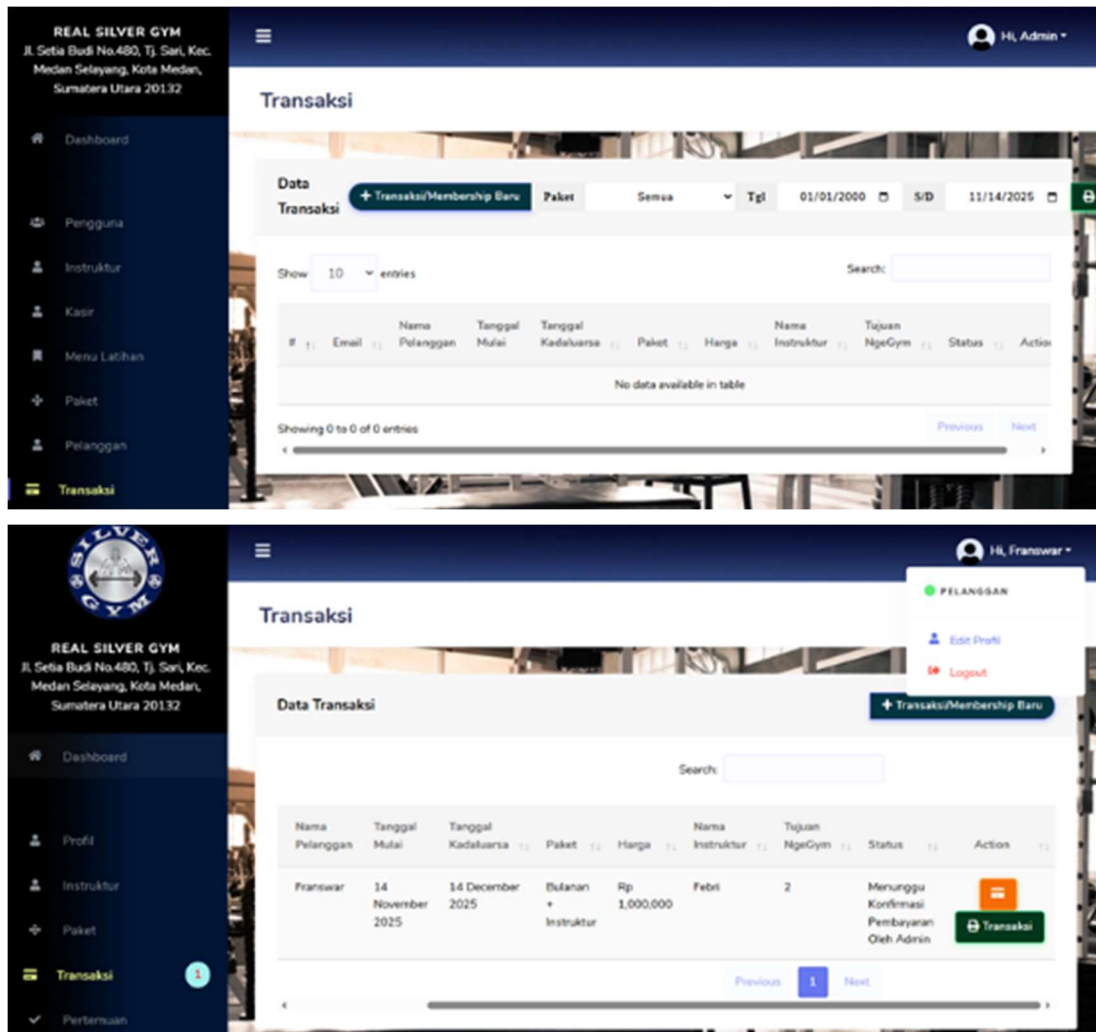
REAL SILVER GYM
Jl. Setia Budi No.480, Tj. Sari, Kec. Medan Selayang, Kota Medan, Sumatera Utara 20132

Dashboard

Pengguna

Instruktur

Kasir

Menu Latihan

Paket

Pelanggan

Transaksi

Hi, Admin

Transaksi

Data Transaksi

+ Transaksi/Membership Baru

Paket Semua Tgl 01/01/2000 S/D 11/14/2025

Show 10 entries

Search:

| # | Email | Nama Pelanggan | Tanggal Mulai | Tanggal Kadaluarsa | Paket | Harga | Nama Instruktur | Tujuan NgeGym | Status | Action |
|---|---|---|---|---|---|---|---|---|---|---|
| No data available in table | | | | | | | | | | |

Showing 0 to 0 of 0 entries

Previous Next

SILVER GYM

REAL SILVER GYM
Jl. Setia Budi No.480, Tj. Sari, Kec. Medan Selayang, Kota Medan, Sumatera Utara 20132

Dashboard

Profil

Instruktur

Paket

Transaksi 1

Pertemuan

Hi, Franswar

PELANGGAN

Edit Profil

Logout

Transaksi

Data Transaksi

+ Transaksi/Membership Baru

Search:

| Nama Pelanggan | Tanggal Mulai | Tanggal Kadaluarsa | Paket | Harga | Nama Instruktur | Tujuan NgeGym | Status | Action |
|---|---|---|---|---|---|---|---|---|
| Franswar | 14 November 2025 | 14 December 2025 | Bulanan + Instruktur | Rp 1,000,000 | Febri | 2 | Menunggu Konfirmasi Pembayaran Oleh Admin | Transaksi |

Previous 1 Next